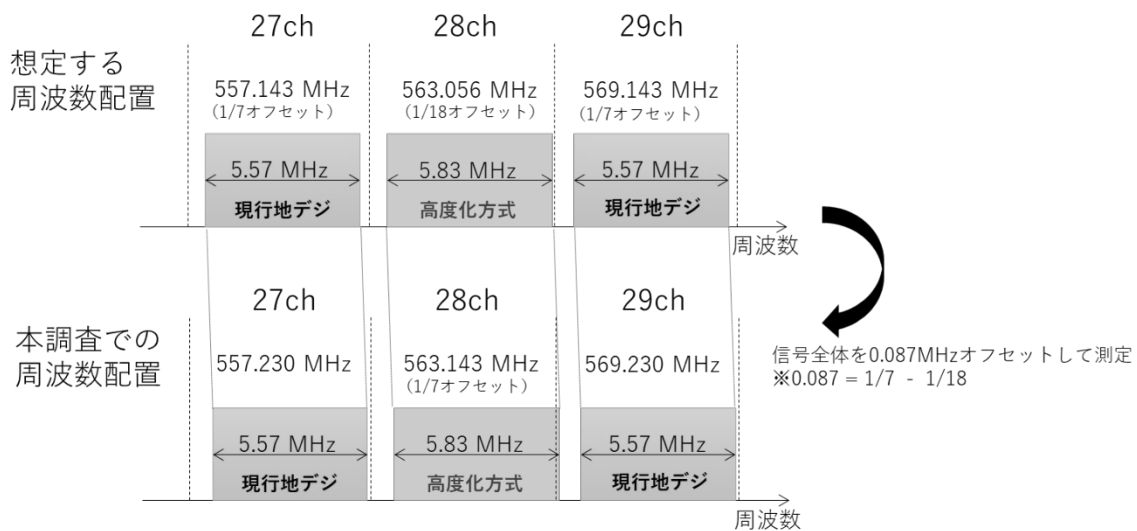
想定する
周波数配置

27ch
557.143 MHz
（1/7オフセット）
5.57 MHz
現行地デジ

28ch
563.056 MHz
（1/18オフセット）
5.83 MHz
高度化方式

29ch
569.143 MHz
（1/7オフセット）
5.57 MHz
現行地デジ

周波数

本調査での
周波数配置

27ch
557.230 MHz
5.57 MHz
現行地デジ

28ch
563.143 MHz
（1/7オフセット）
5.83 MHz
高度化方式

29ch
569.230 MHz
5.57 MHz
現行地デジ

周波数

信号全体を0.087MHzオフセットして測定
※0.087 = 1/7 - 1/18